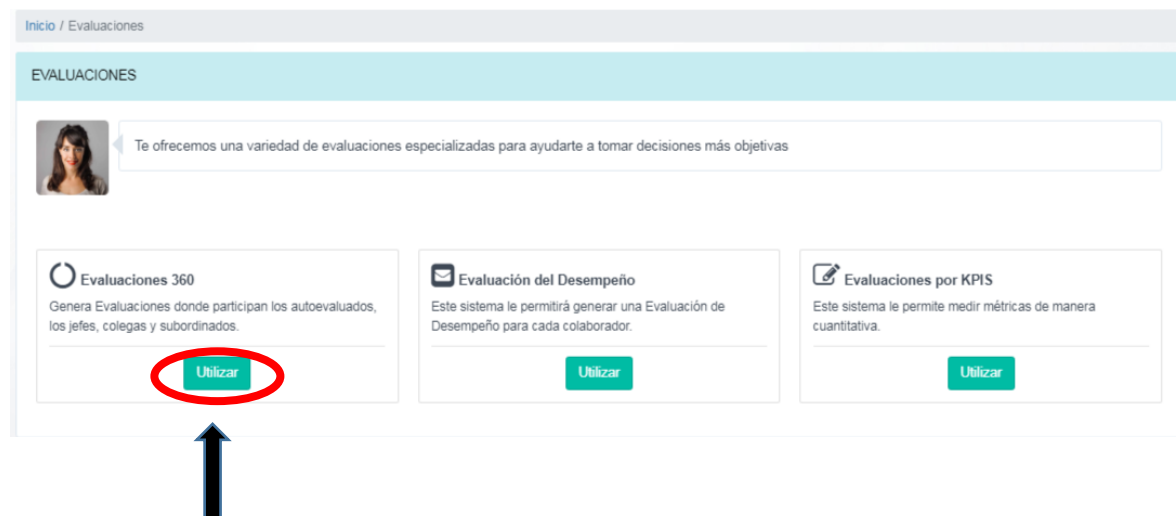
Inicio / Evaluaciones

EVALUACIONES

Te ofrecemos una variedad de evaluaciones especializadas para ayudarte a tomar decisiones más objetivas

Evaluaciones 360

Genera Evaluaciones donde participan los autoevaluados, los jefes, colegas y subordinados.

Utilizar

Evaluación del Desempeño

Este sistema le permitirá generar una Evaluación de Desempeño para cada colaborador.

Utilizar

Evaluaciones por KPIS

Este sistema le permite medir métricas de manera cuantitativa.

Utilizar